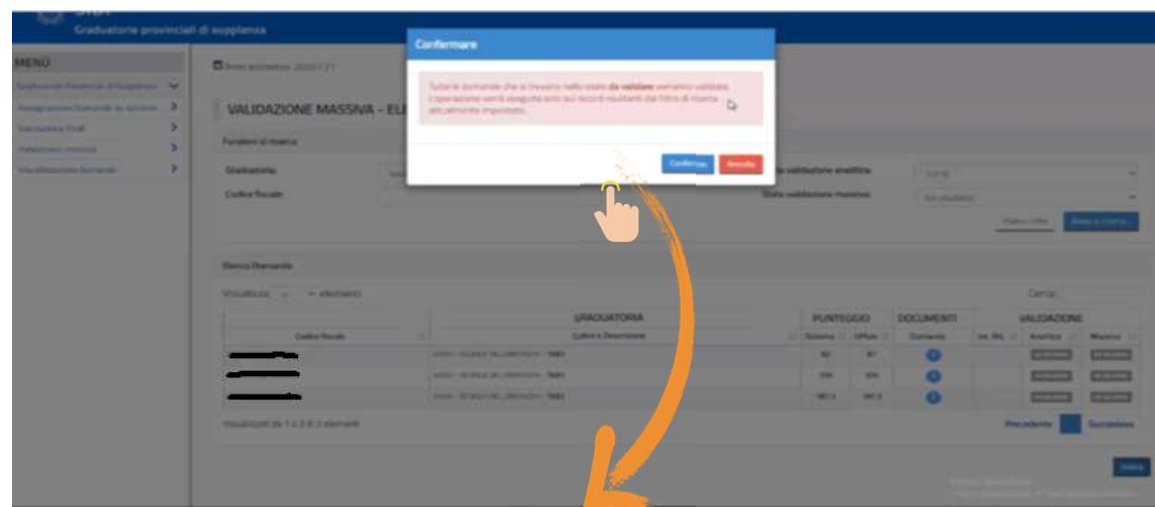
Graduatorie provinciali di supplenza

MENU

Graduatorie Provinciali di Supplenza

Assegnazione Domande da lavorare

Valutazione Titoli

Validazione massiva

Visualizzazione domande

Anno scolastico 2020/21

VALIDAZIONE MASSIVA - EL

Funzioni di ricerca

Graduatoria

Codice fiscale

Confermare

Tutte le domande che si trovano nello stato **da validare** verranno validate. L'operazione verrà eseguita solo sui record risultanti dal filtro di ricerca attualmente impostato.

Conferma Annulla

Stato validazione analitica

Stato validazione massiva

Pulisci i filtri Avvia la ricerca

Elenco Domande

Visualizza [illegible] elementi

Cerca:

| Codice fiscale | GRADUATORIA Codice e Descrizione | PUNTEGGIO Sistema | PUNTEGGIO Ufficio | DOCUMENTI Domanda | VALIDAZIONE Val. Pfc | VALIDAZIONE Analitica | VALIDAZIONE Massiva |
|---|---|---|---|---|---|---|---|
| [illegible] | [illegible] | 80 | 87 | | | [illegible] | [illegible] |
| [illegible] | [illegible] | 204 | 204 | | | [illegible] | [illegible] |
| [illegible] | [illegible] | 180,5 | 180,5 | | | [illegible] | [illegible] |

Visualizzati da 1 a 3 di 3 elementi

Precedente 1 Successivo

Valida